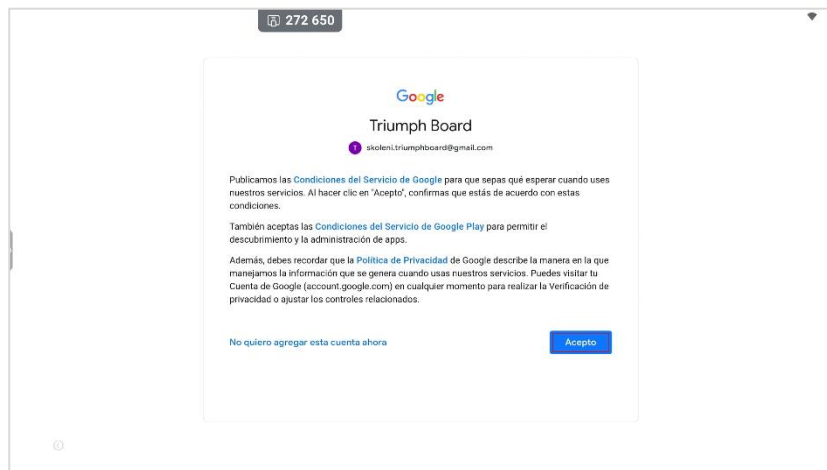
272 650

Google

Triumph Board

T skoleni.triumphboard@gmail.com

Publicamos las Condiciones del Servicio de Google para que sepas qué esperar cuando uses nuestros servicios. Al hacer clic en "Acepto", confirmas que estás de acuerdo con estas condiciones.

También aceptas las Condiciones del Servicio de Google Play para permitir el descubrimiento y la administración de apps.

Además, debes recordar que la Política de Privacidad de Google describe la manera en la que manejamos la información que se genera cuando usas nuestros servicios. Puedes visitar tu Cuenta de Google (account.google.com) en cualquier momento para realizar la Verificación de privacidad o ajustar los controles relacionados.

No quiero agregar esta cuenta ahora

Acepto